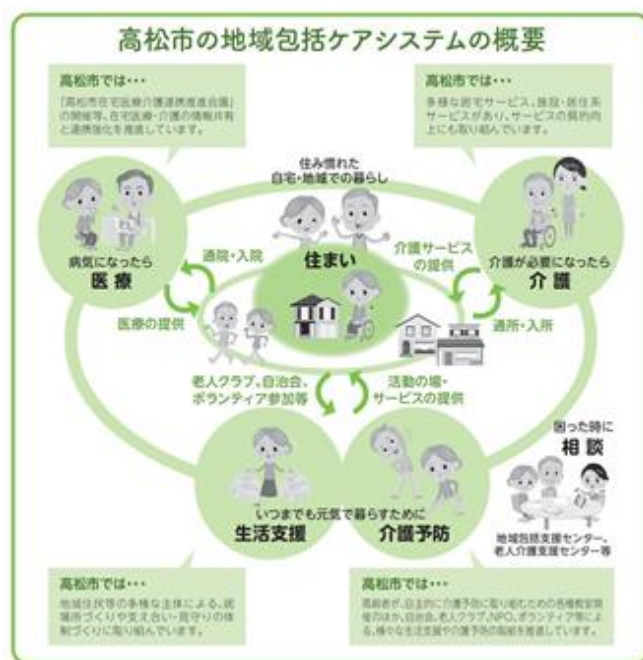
高松市の地域包括ケアシステムの概要

高松市では・・・
「高松市在宅医療介護連携推進会議」の開催等、在宅医療・介護の情報共有と連携強化を推進しています。

高松市では・・・
多様な居宅サービス、施設・居住系サービスがあり、サービスの質的向上にも取り組んでいます。

住み慣れた自宅・地域での暮らし

病気になったら
医療

通院・入院

医療の提供

住まい

介護サービスの提供

介護が必要になったら
介護

通所・入所

老人クラブ、自治会、ボランティア参加等

活動の場・サービスの提供

困った時に
相談

地域包括支援センター、老人介護支援センター等

いつまでも元気で暮らすために

生活支援

介護予防

高松市では・・・
地域住民等の多様な主体による、居場所づくりや支え合い・見守りの体制づくりに取り組んでいます。

高松市では・・・
高齢者が、自主的に介護予防に取り組むための各種教室開催のほか、自治会、老人クラブ、NPO、ボランティア等による、様々な生活支援や介護予防の取組を推進しています。